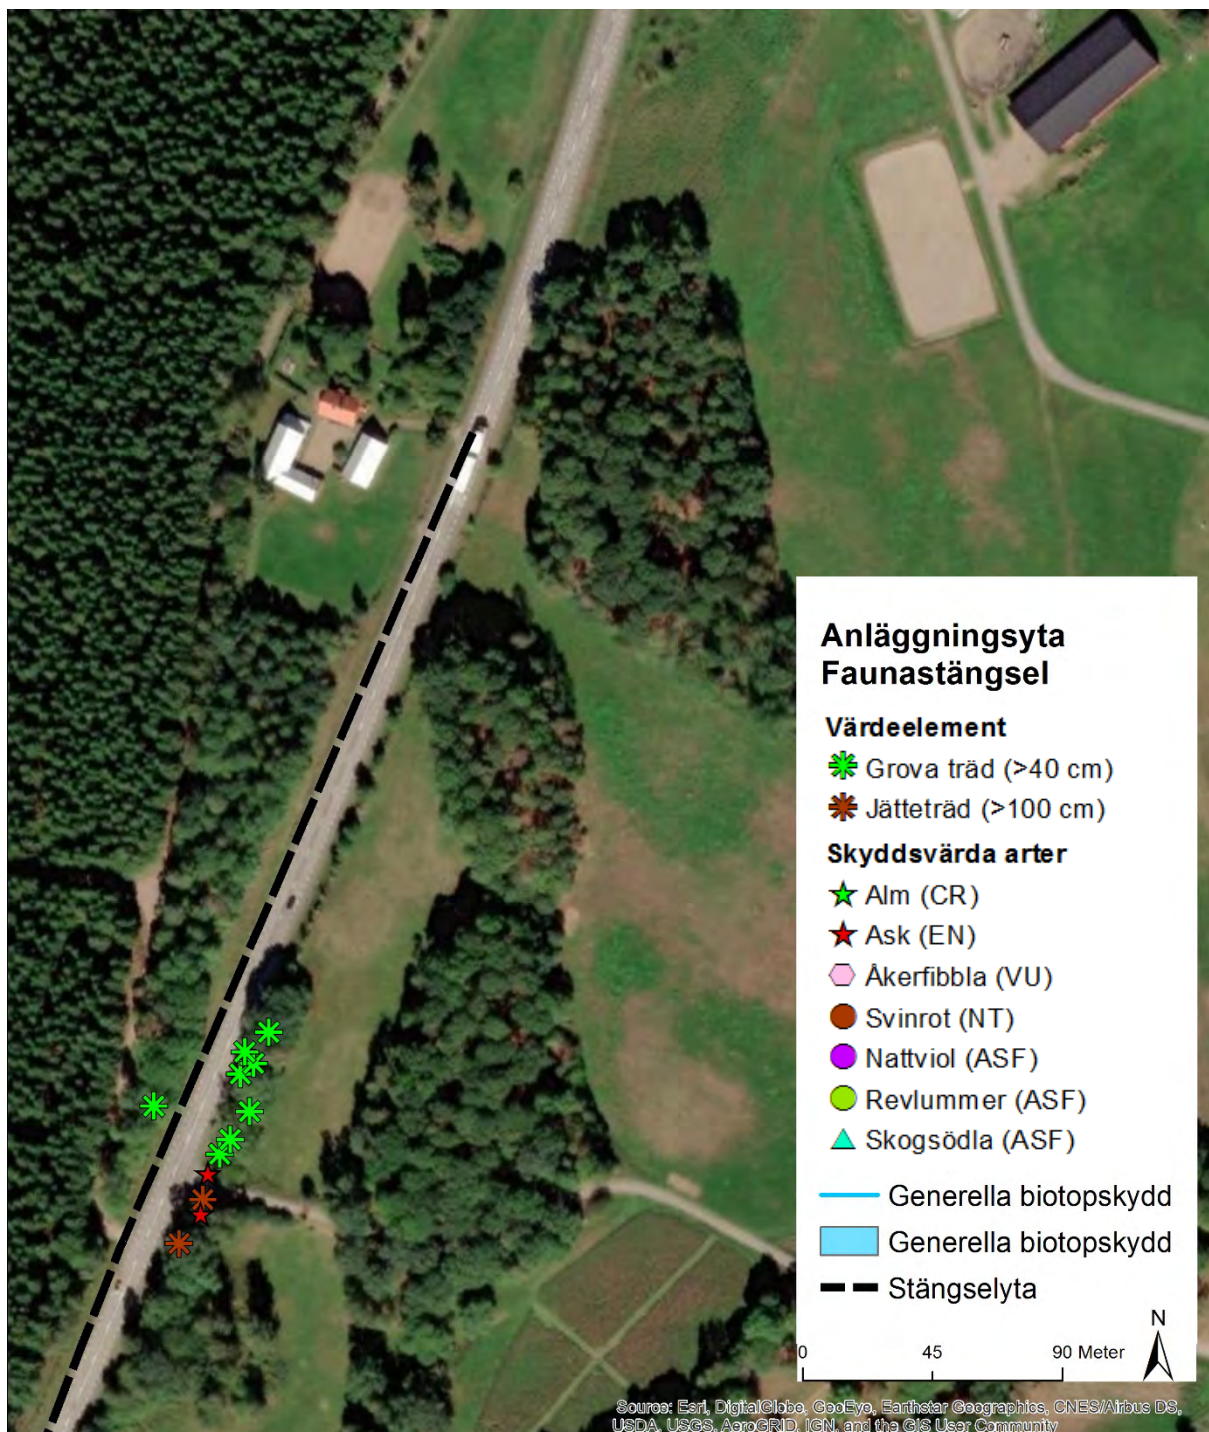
Anläggningsyta
Faunastängsel

Värdeelement
Grova träd (>40 cm)
Jätteträd (>100 cm)

Skyddsvärda arter
Alm (CR)
Ask (EN)
Åkerfibbla (VU)
Svinrot (NT)
Nattviol (ASF)
Revlummer (ASF)
Skogsödla (ASF)

Generella biotopskydd
Generella biotopskydd
Stängselyta

N

0 45 90 Meter

Source: Esri, DigitalGlobe, GeoEye, Earthstar Geographics, CNES/Airbus DS, USDA, USGS, AeroGRID, IGN, and the GIS User Community